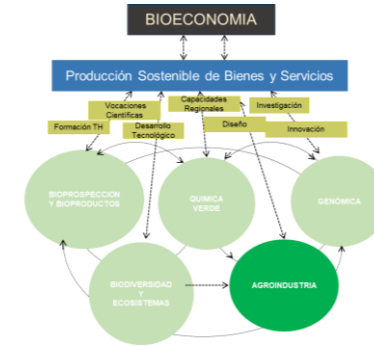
BIOECONOMIA

Producción Sostenible de Bienes y Servicios

Vocaciones Científicas

Capacidades Regionales

Investigación

Formación TH

Desarrollo Tecnológico

Diseño

Innovación

BIOPROSPECCION Y BIOPRODUCTOS

QUIMICA VERDE

GENÓMICA

BIODIVERSIDAD Y ECOSISTEMAS

AGROINDUSTRIA